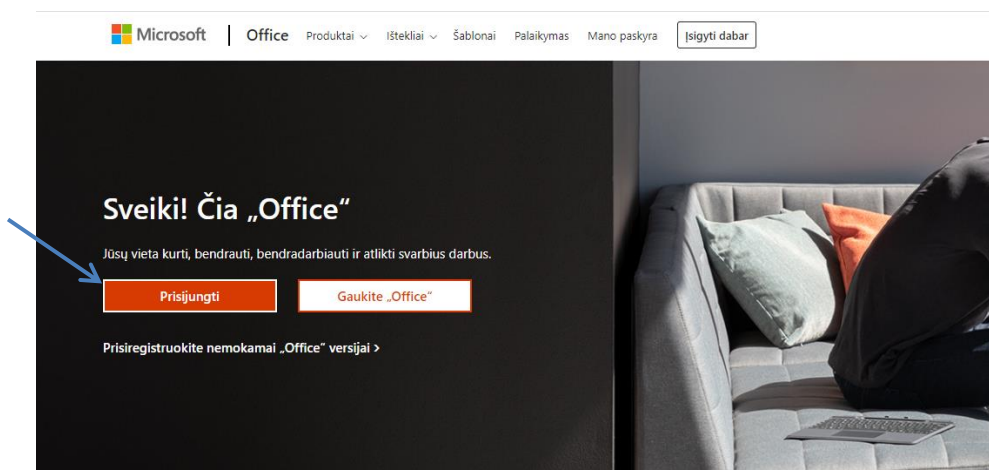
Microsoft | Office Produktai ⌄ Ištekliai ⌄ Šablonai Palaikymas Mano paskyra Įsigyti dabar

Sveiki! Čia „Office“

Jūsų vieta kurti, bendrauti, bendradarbiauti ir atlikti svarbius darbus.

Prisijungti

Gaukite „Office“

Prisiregistruokite nemokamai „Office“ versijai >